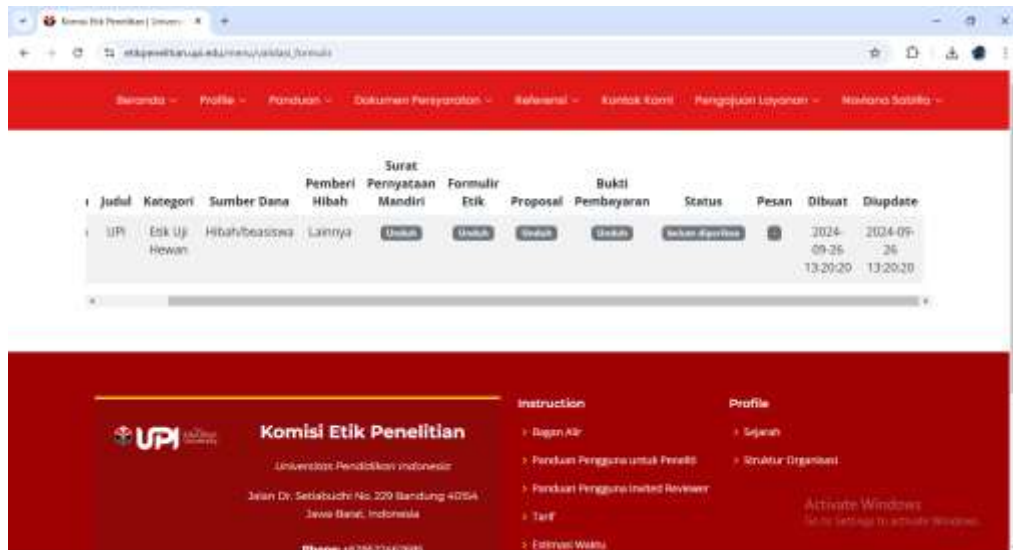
Komisi Etik Penelitian | Univers ×  +

etikpenelitian.upi.edu/menu/validasi_formulir

Beranda  Profile  Panduan  Dokumen Persyaratan  Referensi  Kontak Kami  Pengajuan Layanan  Maviana Salsila

| Judul | Kategori | Sumber Dana | Pemberi Hibah | Surat Pernyataan Mandiri | Formulir Etik | Proposal | Bukti Pembayaran | Status | Pesan | Dibuat | Diupdate |
|---|---|---|---|---|---|---|---|---|---|---|---|
| UPI | Etik Uji Hewan | Hibah/beasiswa | Lainnya | Unduh | Unduh | Unduh | Unduh | belum diperiksa | | 2024-09-26 13:20:20 | 2024-09-26 13:20:20 |

UPI

Komisi Etik Penelitian

Universitas Pendidikan Indonesia

Jalan Dr. Setiabudhi No. 229 Bandung 40154 Jawa Barat, Indonesia

Phone: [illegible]

Instruction
Bagan Alir
Panduan Pengguna untuk Peneliti
Panduan Pengguna Invited Reviewer
Tarif
Estimasi Waktu

Profile
Sejarah
Struktur Organisasi

Activate Windows
Go to Settings to activate Windows.